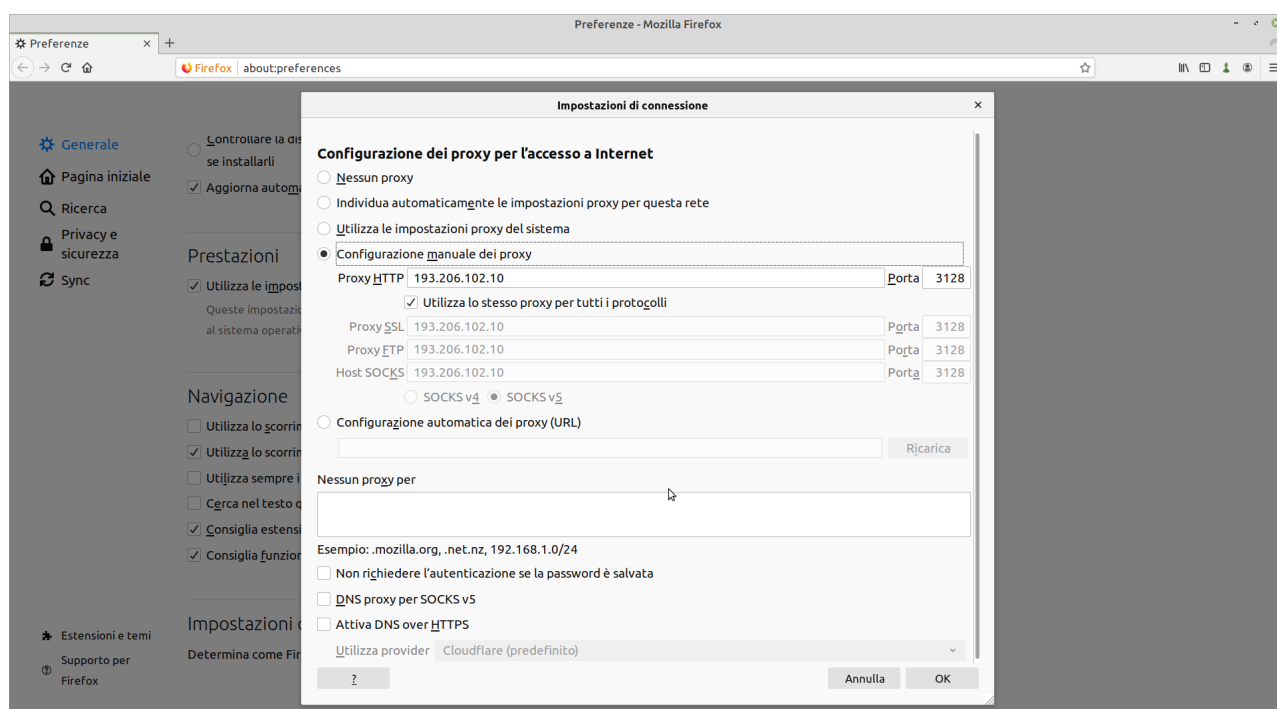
Preferenze - Mozilla Firefox

Preferenze ×

Firefox about:preferences

Generale
Pagina iniziale
Ricerca
Privacy e sicurezza
Sync

Controllare la dis
se installarli
Aggiorna autom

Prestazioni
Utilizza le impost
Queste impostazi
al sistema operati

Navigazione
Utilizza lo scorri
Utilizza lo scorri
Utilizza sempre i
Cerca nel testo q
Consiglia estensi
Consiglia funzion

Impostazioni
Determina come Fir

Estensioni e temi
Supporto per Firefox

Impostazioni di connessione ×

Configurazione dei proxy per l'accesso a Internet
Nessun proxy
Individua automaticamente le impostazioni proxy per questa rete
Utilizza le impostazioni proxy del sistema
Configurazione manuale dei proxy
Proxy HTTP 193.206.102.10 Porta 3128
Utilizza lo stesso proxy per tutti i protocolli
Proxy SSL 193.206.102.10 Porta 3128
Proxy FTP 193.206.102.10 Porta 3128
Host SOCKS 193.206.102.10 Porta 3128
SOCKS v4 SOCKS v5
Configurazione automatica dei proxy (URL)
Ricarica

Nessun proxy per

Esempio: .mozilla.org, .net.nz, 192.168.1.0/24
Non richiedere l'autenticazione se la password è salvata
DNS proxy per SOCKS v5
Attiva DNS over HTTPS
Utilizza provider Cloudflare (predefinito)

?
Annulla OK